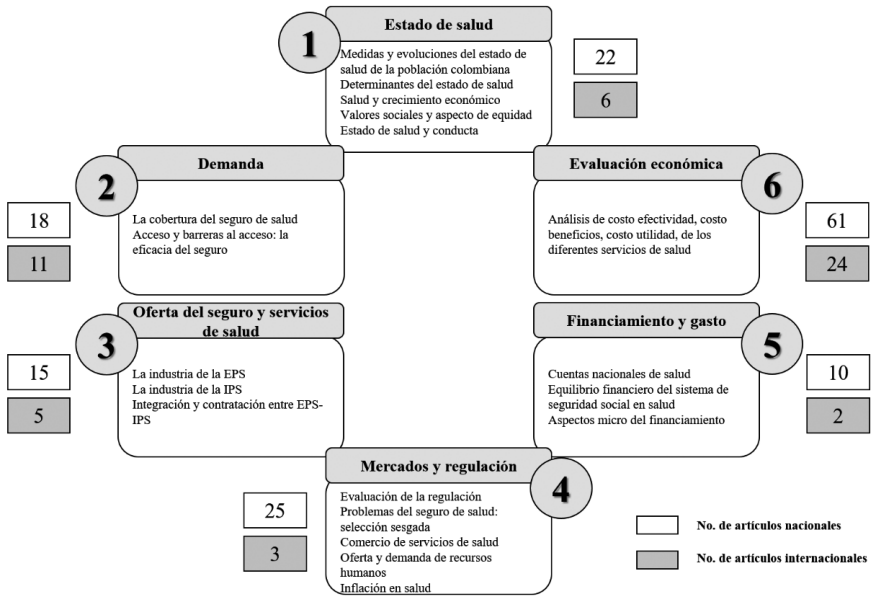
1
Estado de salud
Medidas y evoluciones del estado de salud de la población colombiana
Determinantes del estado de salud
Salud y crecimiento económico
Valores sociales y aspecto de equidad
Estado de salud y conducta

22
6

2
Demanda
La cobertura del seguro de salud
Acceso y barreras al acceso: la eficacia del seguro

18
11

6
Evaluación económica
Análisis de costo efectividad, costo beneficios, costo utilidad, de los diferentes servicios de salud

61
24

3
Oferta del seguro y servicios de salud
La industria de la EPS
La industria de la IPS
Integración y contratación entre EPS-IPS

15
5

5
Financiamiento y gasto
Cuentas nacionales de salud
Equilibrio financiero del sistema de seguridad social en salud
Aspectos micro del financiamiento

10
2

4
Mercados y regulación
Evaluación de la regulación
Problemas del seguro de salud: selección sesgada
Comercio de servicios de salud
Oferta y demanda de recursos humanos
Inflación en salud

25
3

No. de artículos nacionales
No. de artículos internacionales